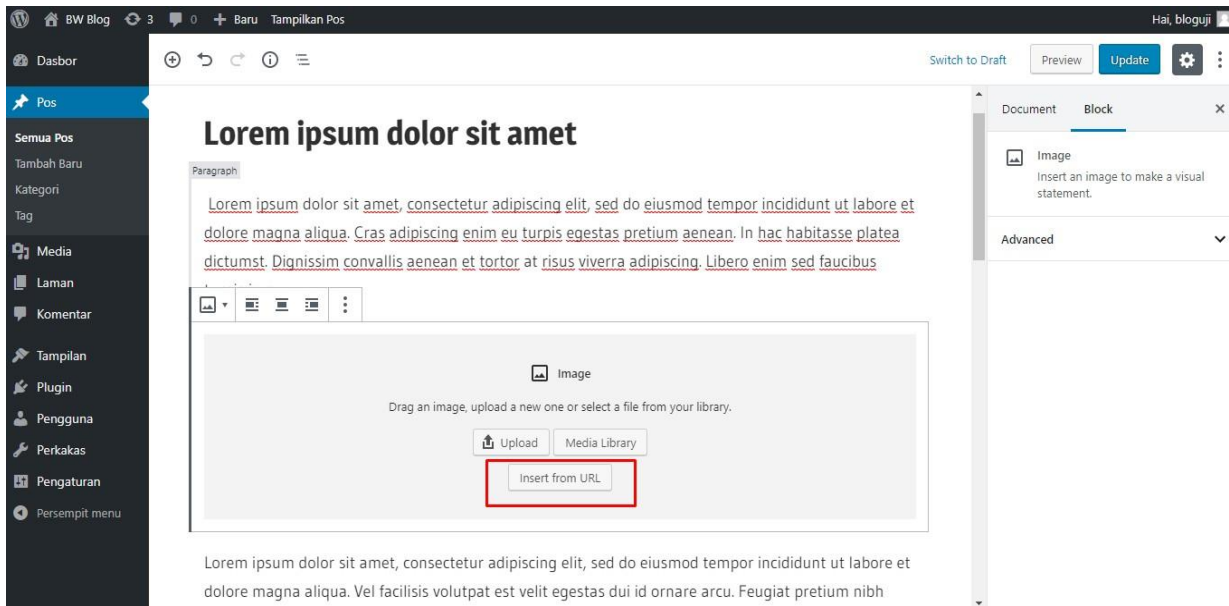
BW Blog 3 0 + Baru Tampilkan Pos
Hai, bloguji

Dasbor
Pos
Semua Pos
Tambah Baru
Kategori
Tag
Media
Laman
Komentar
Tampilan
Plugin
Pengguna
Perkakas
Pengaturan
Persempit menu

Switch to Draft
Preview
Update

Document
Block

Image
Insert an image to make a visual statement.

Advanced

Lorem ipsum dolor sit amet

Paragraph

Lorem ipsum dolor sit amet, consectetur adipiscing elit, sed do eiusmod tempor incididunt ut labore et dolore magna aliqua. Cras adipiscing enim eu turpis egestas pretium aenean. In hac habitasse platea dictumst. Dignissim convallis aenean et tortor at risus viverra adipiscing. Libero enim sed faucibus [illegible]

Image
Drag an image, upload a new one or select a file from your library.
Upload
Media Library
Insert from URL

Lorem ipsum dolor sit amet, consectetur adipiscing elit, sed do eiusmod tempor incididunt ut labore et dolore magna aliqua. Vel facilisis volutpat est velit egestas dui id ornare arcu. Feugiat pretium nibh